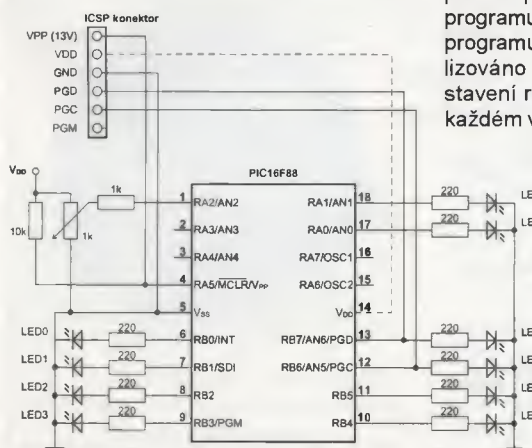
programu
programu
lizováno
stavení r
každém v

ICSP konektor
VPP (13V)
VDD
GND
PGD
PGC
PGM

$V_{DD}$
10k
1k
1k
PIC16F88
1 RA2/AN2
2 RA3/AN3
3 RA4/AN4
4 RA5/$\overline{MCLR}$/$V_{PP}$
5 $V_{SS}$
6 RB0/INT
7 RB1/SDI
8 RB2
9 RB3/PGM
RA1/AN1 18
RA0/AN0 17
RA7/OSC1 16
RA6/OSC2 15
$V_{DD}$ 14
RB7/AN6/PGD 13
RB6/AN5/PGC 12
RB5 11
RB4 10
LED0
LED1
LED2
LED3
220
220
220
220
220
220
220
220
220
220
LE
LE
LE
LE
LE
LE